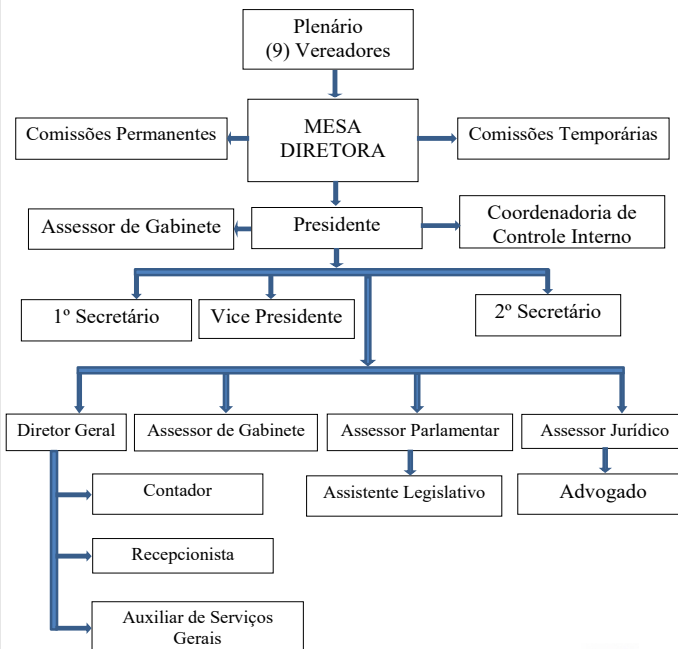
Plenário
(9) Vereadores

Comissões Permanentes

MESA
DIRETORA

Comissões Temporárias

Assessor de Gabinete

Presidente

Coordenadoria de
Controle Interno

1º Secretário

Vice Presidente

2º Secretário

Diretor Geral

Assessor de Gabinete

Assessor Parlamentar

Assessor Jurídico

Contador

Assistente Legislativo

Advogado

Recepcionista

Auxiliar de Serviços
Gerais